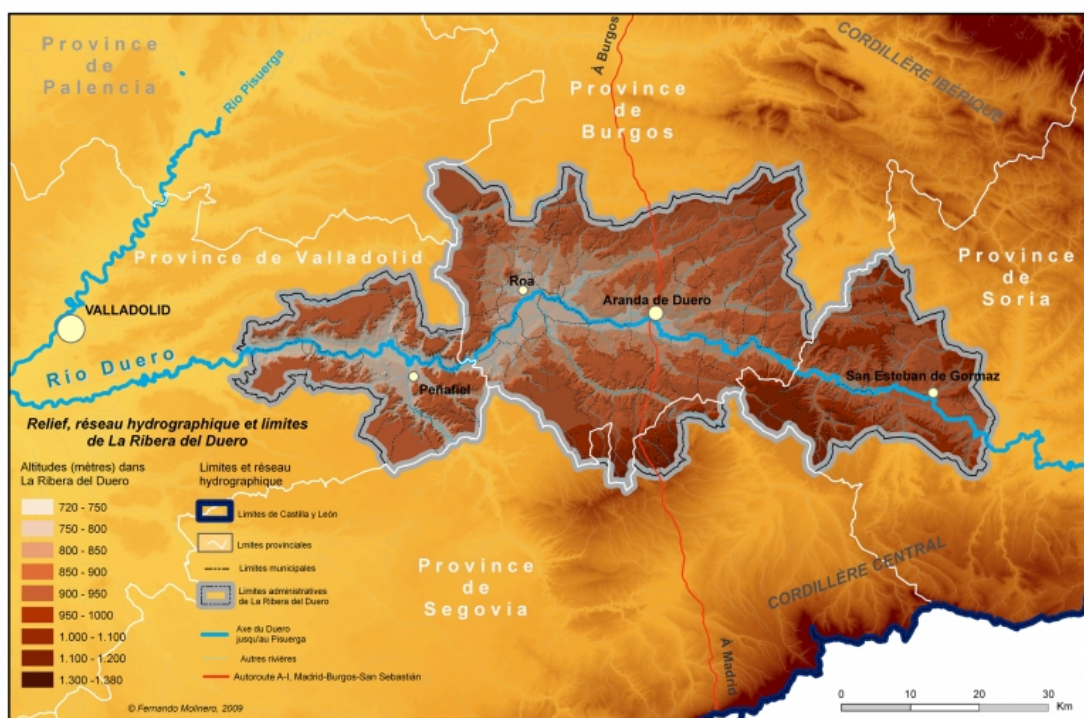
Province de Palencia

Río Pisuerga

À Burgos

Province de Burgos

CORDILLÈRE IBÉRIQUE

Province de Valladolid

Roa

Aranda de Duero

Province de Soria

VALLADOLID

Río Duero

Peñafiel

San Esteban de Gormaz

Relief, réseau hydrographique et limites de La Ribera del Duero

Altitudes (mètres) dans La Ribera del Duero

720 - 750
750 - 800
800 - 850
850 - 900
900 - 950
950 - 1000
1.000 - 1.100
1.100 - 1.200
1.300 -1.380

Limites et réseau hydrographique

Limites de Castilla y León
Limites provinciales
Limites municipales
Limites administratives de La Ribera del Duero
Axe du Duero jusqu'au Pisuerga
Autres rivières
Autoroute A-I. Madrid-Burgos-San Sebastián

Province de Segovia

CORDILLÈRE CENTRALE

À Madrid

0 10 20 30 Km

© Fernando Molinero, 2009